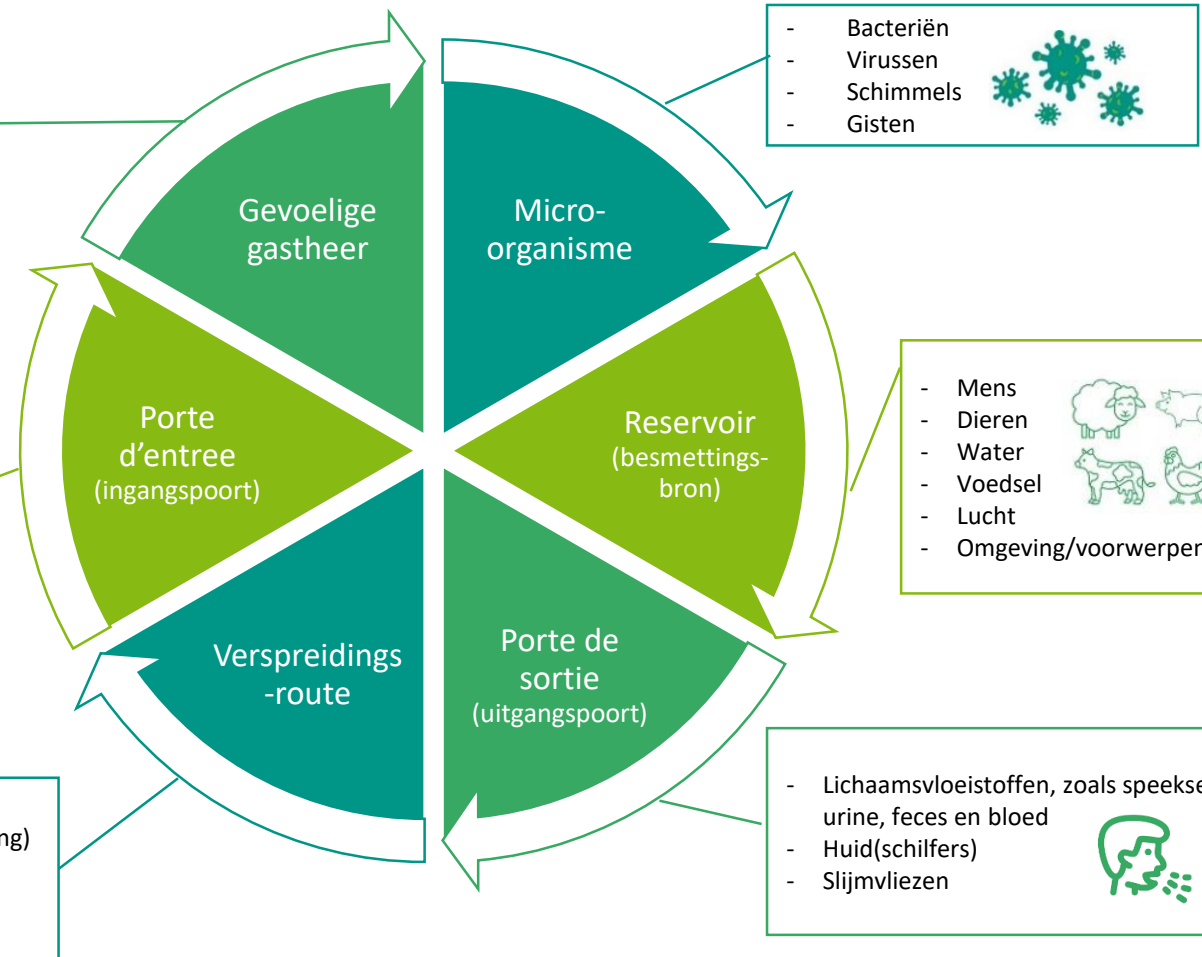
- Bacteriën
- Virussen
- Schimmels
- Gisten

Gevoelige gastheer

Micro-organisme

Reservoir (besmettings-bron)

- Mens
- Dieren
- Water
- Voedsel
- Lucht
- Omgeving/voorwerpen

Porte de sortie (uitgangspoort)

- Lichaamsvloeistoffen, zoals speekse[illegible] urine, feces en bloed
- Huid(schilfers)
- Slijmvliezen

Verspreidings-route

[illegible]ng)

Porte d'entree (ingangspoort)